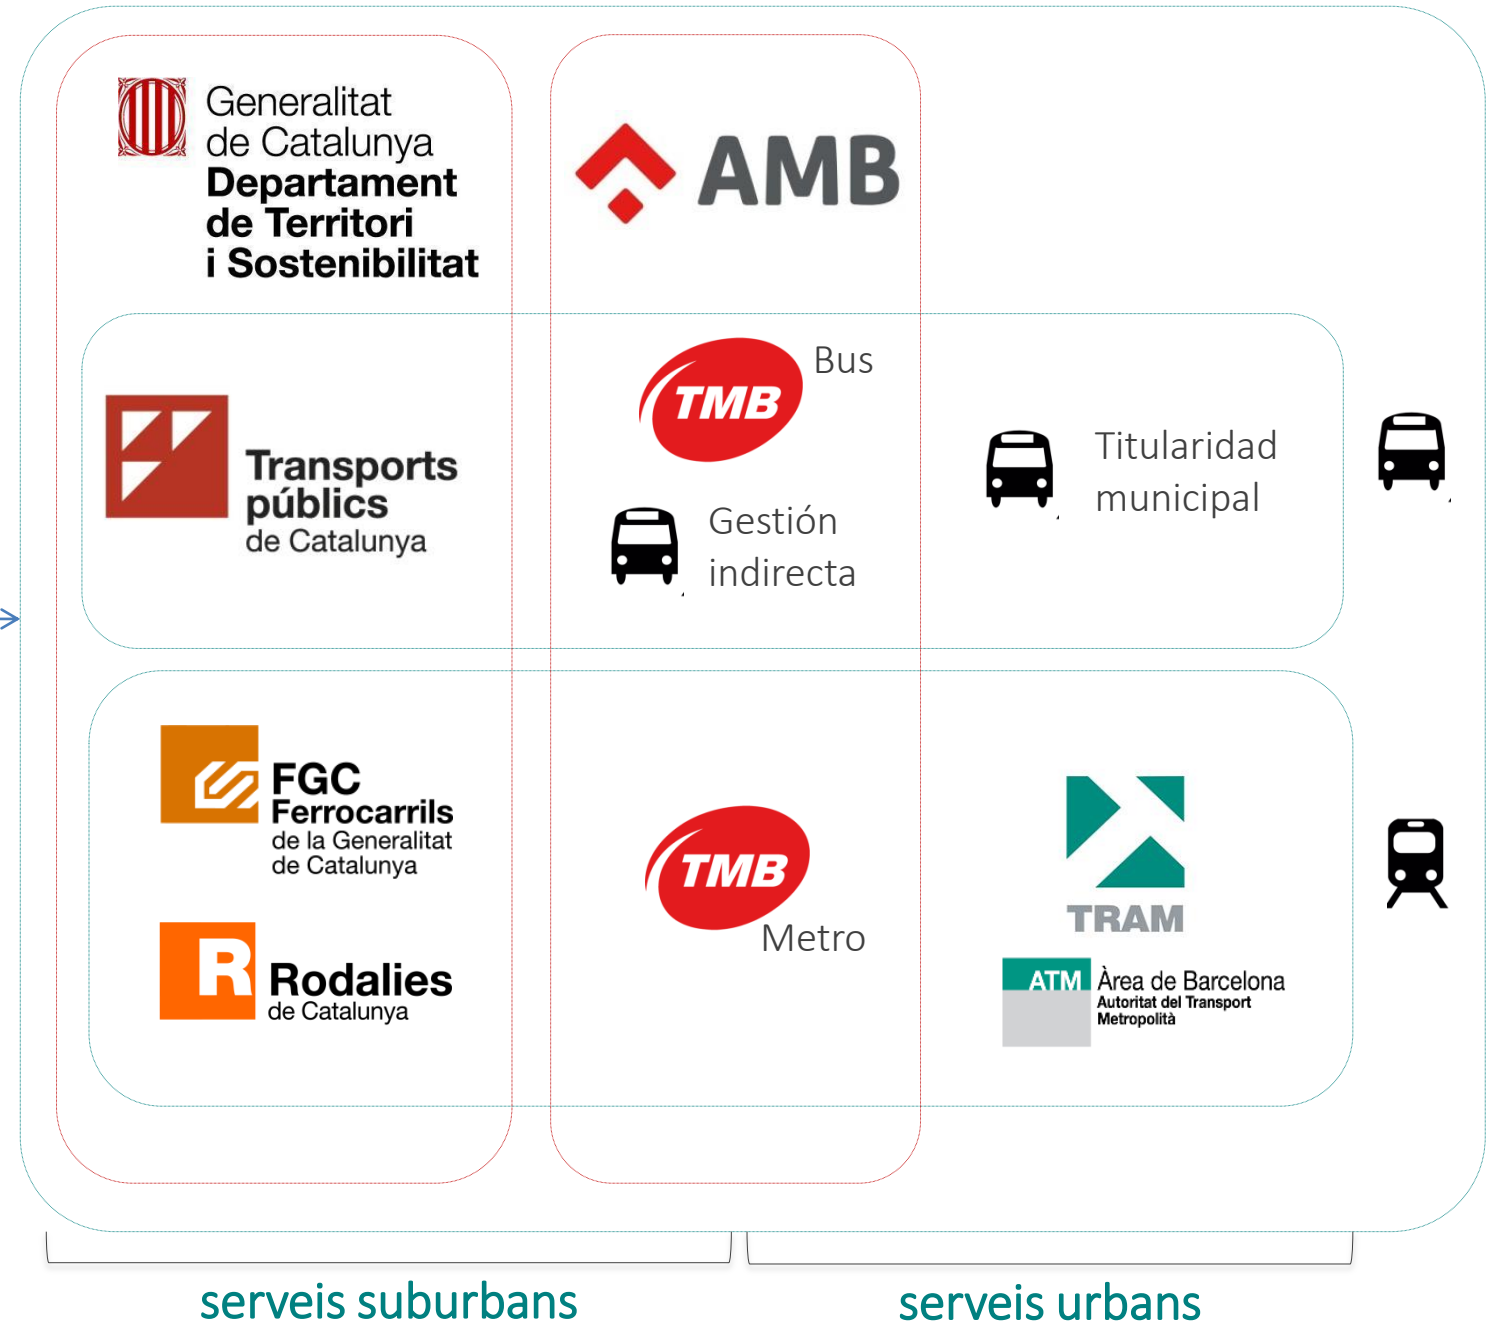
Generalitat de Catalunya
Departament de Territori i Sostenibilitat

AMB

Transports públics de Catalunya

TMB
Bus

Gestión indirecta

Titularidad municipal

FGC
Ferrocarrils de la Generalitat de Catalunya

R
Rodalies de Catalunya

TMB
Metro

TRAM

ATM
Àrea de Barcelona
Autoritat del Transport Metropolità

serveis suburbans

serveis urbans